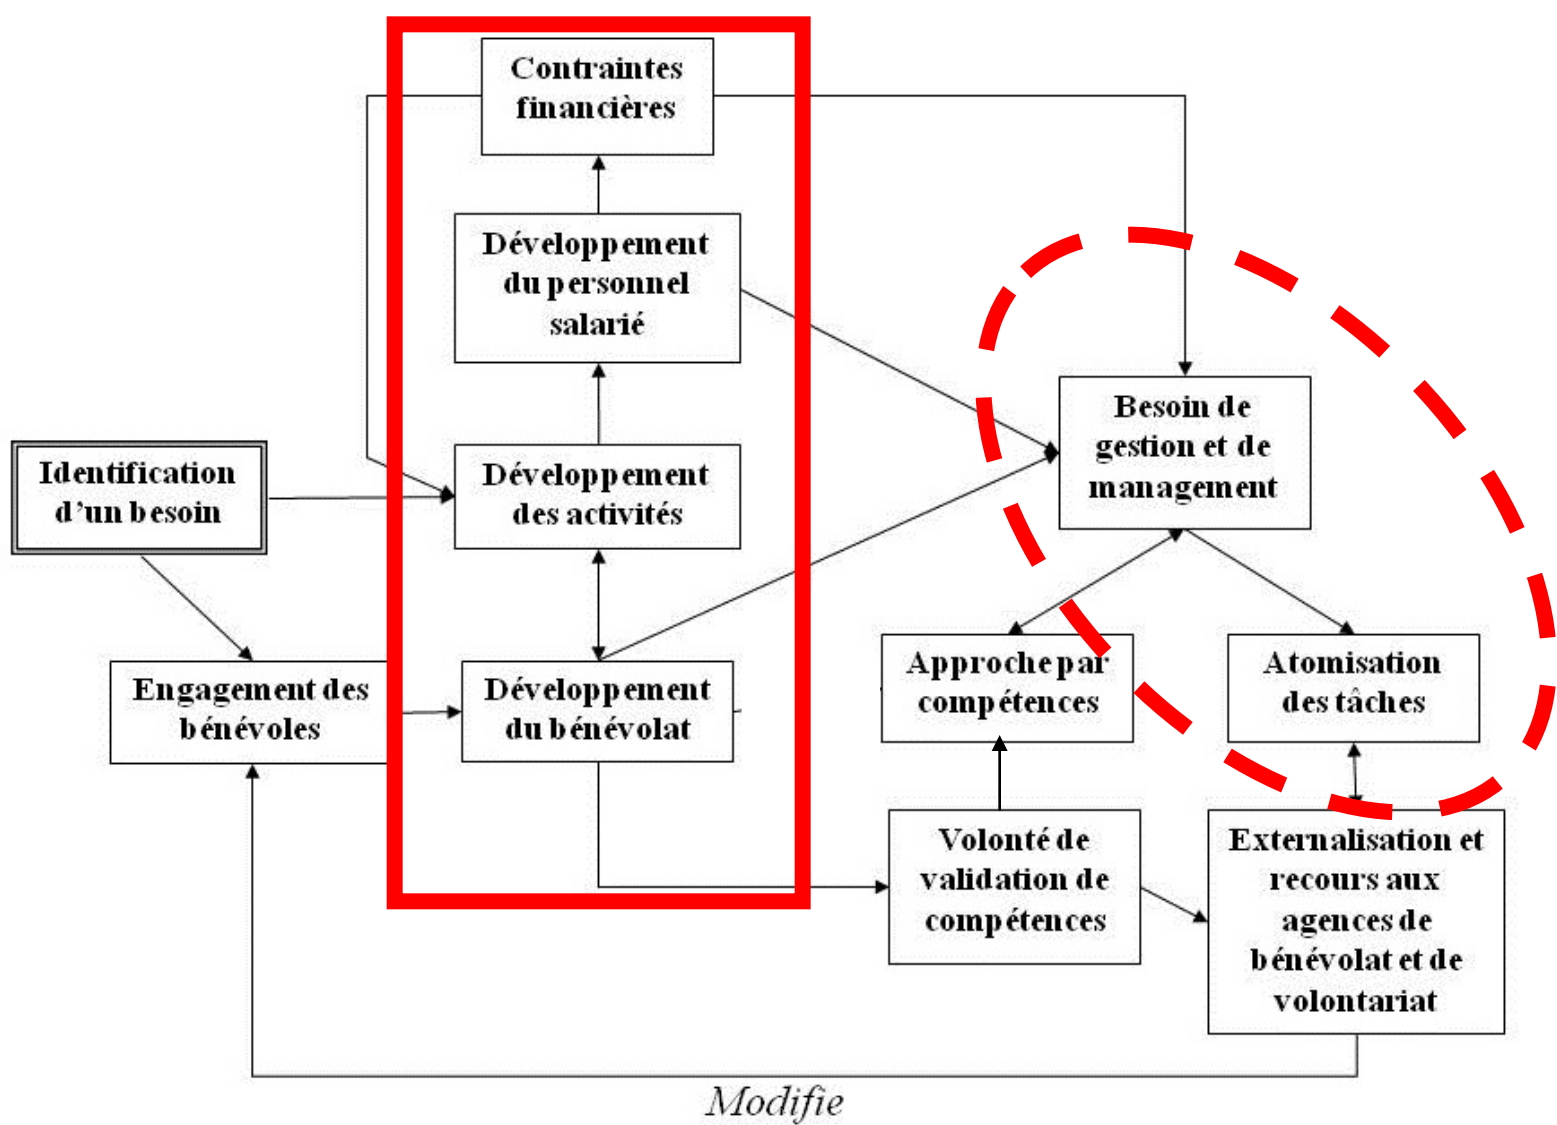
Contraintes financières

Développement du personnel salarié

Développement des activités

Développement du bénévolat

Identification d'un besoin

Engagement des bénévoles

Besoin de gestion et de management

Approche par compétences

Atomisation des tâches

Volonté de validation de compétences

Externalisation et recours aux agences de bénévolat et de volontariat

Modifie